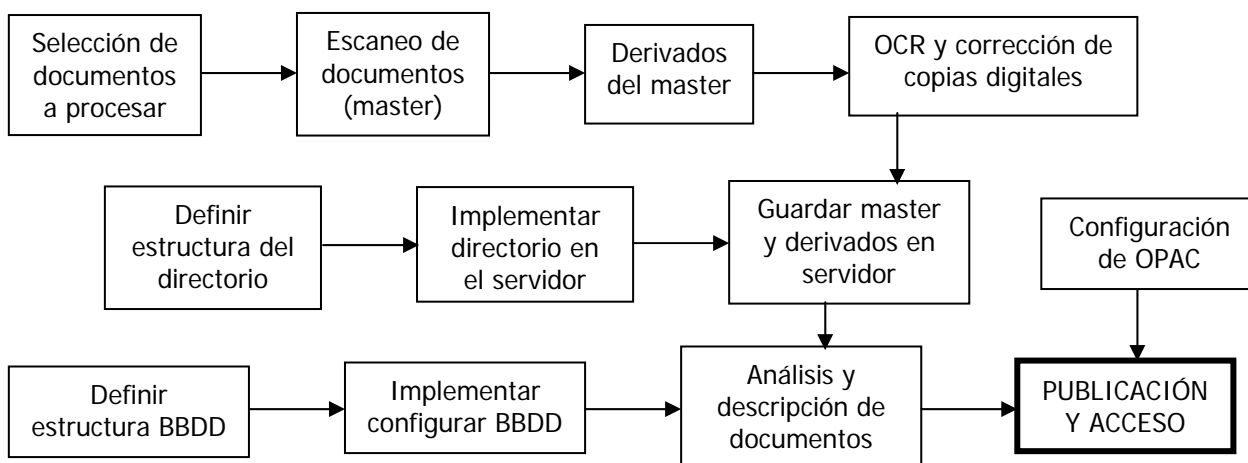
Selección de documentos a procesar

Escaneo de documentos (master)

Derivados del master

OCR y corrección de copias digitales

Definir estructura del directorio

Implementar directorio en el servidor

Guardar master y derivados en servidor

Configuración de OPAC

Definir estructura BBDD

Implementar configurar BBDD

Análisis y descripción de documentos

PUBLICACIÓN Y ACCESO